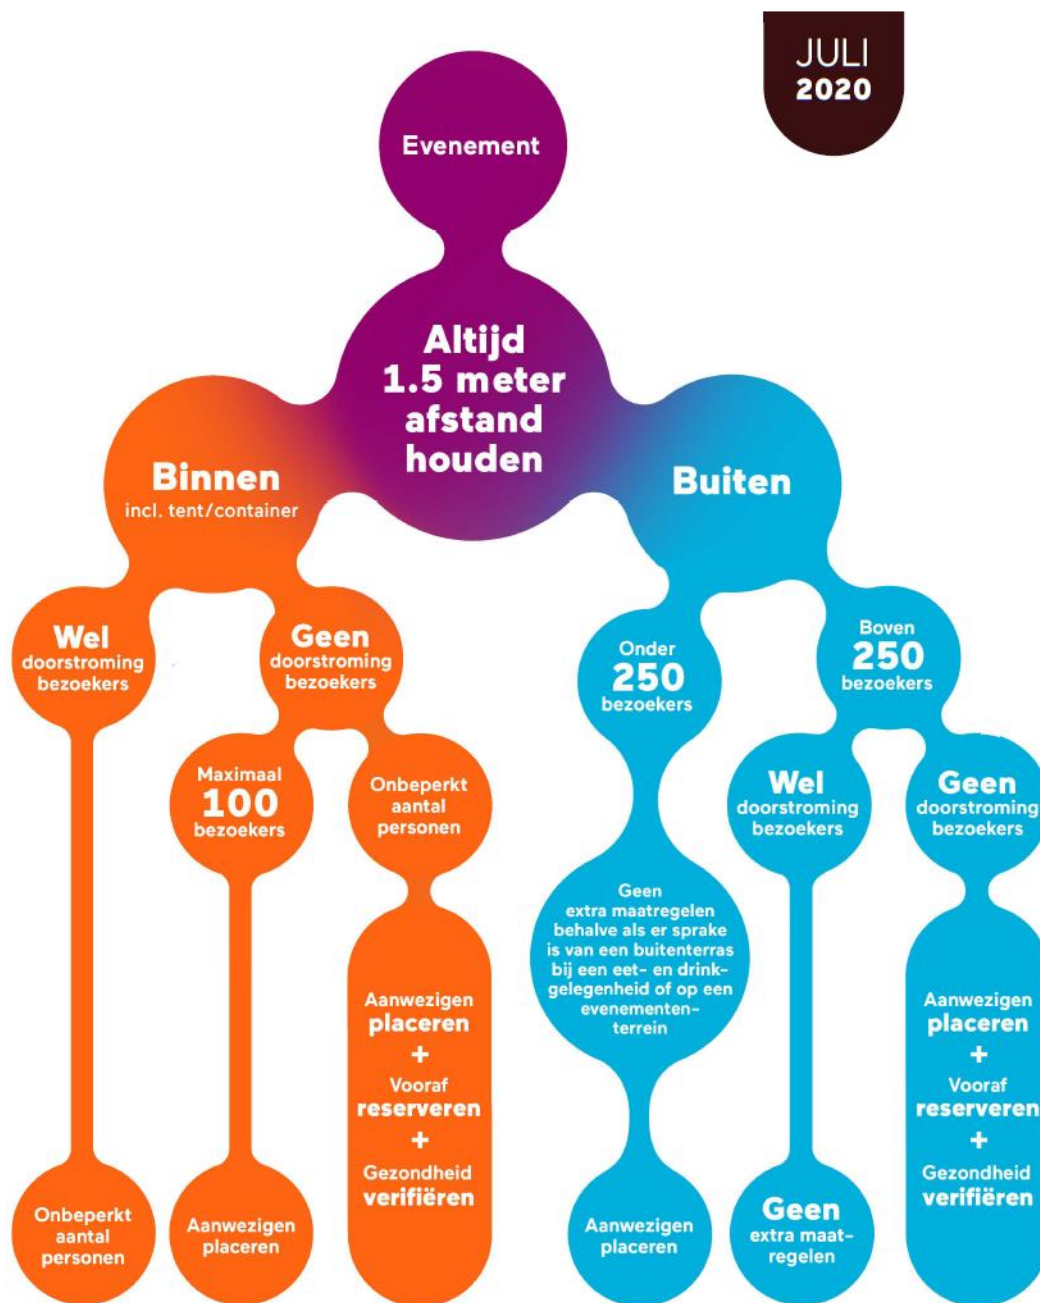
JULI
2020

Evenement

Altijd 1.5 meter afstand houden

Binnen
incl. tent/container

Wel doorstroming bezoekers

Onbeperkt aantal personen

Geen doorstroming bezoekers

Maximaal 100 bezoekers

Aanwezigen placeren

Onbeperkt aantal personen

Aanwezigen placeren
+
Vooraf reserveren
+
Gezondheid verifiëren

Buiten

Onder 250 bezoekers

Geen extra maatregelen behalve als er sprake is van een buitenterras bij een eet- en drinkgelegenheid of op een evenemententerrein

Aanwezigen placeren

Boven 250 bezoekers

Wel doorstroming bezoekers

Geen extra maatregelen

Geen doorstroming bezoekers

Aanwezigen placeren
+
Vooraf reserveren
+
Gezondheid verifiëren